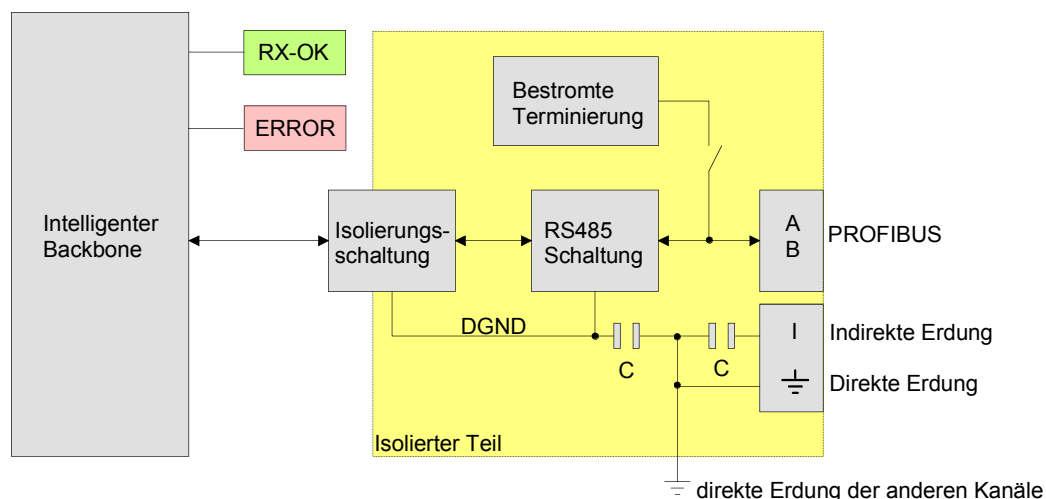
RX-OK

ERROR

Intelligenter Backbone

Bestromte Terminierung

Isolierungsschaltung

RS485 Schaltung

A
B

PROFIBUS

DGND

C

C

I

Indirekte Erdung

Direkte Erdung

Isolierter Teil

direkte Erdung der anderen Kanäle